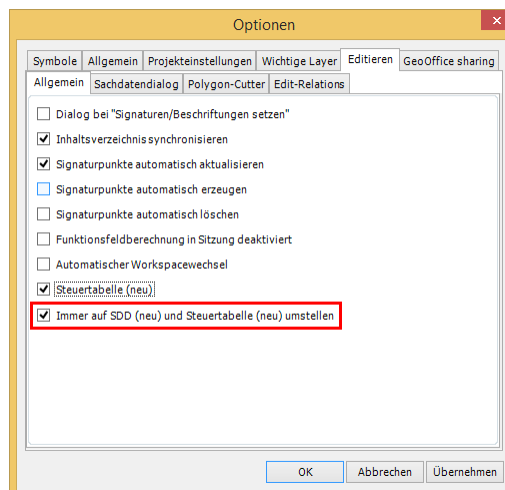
Optionen

Symbole | Allgemein | Projekteinstellungen | Wichtige Layer | Editieren | GeoOffice sharing

Allgemein | Sachdatendialog | Polygon-Cutter | Edit-Relations

Dialog bei "Signaturen/Beschriftungen setzen"

Inhaltsverzeichnis synchronisieren

Signaturpunkte automatisch aktualisieren

Signaturpunkte automatisch erzeugen

Signaturpunkte automatisch löschen

Funktionsfeldberechnung in Sitzung deaktiviert

Automatischer Workspacewechsel

Steuertabelle (neu)

Immer auf SDD (neu) und Steuertabelle (neu) umstellen

OK | Abbrechen | Übernehmen